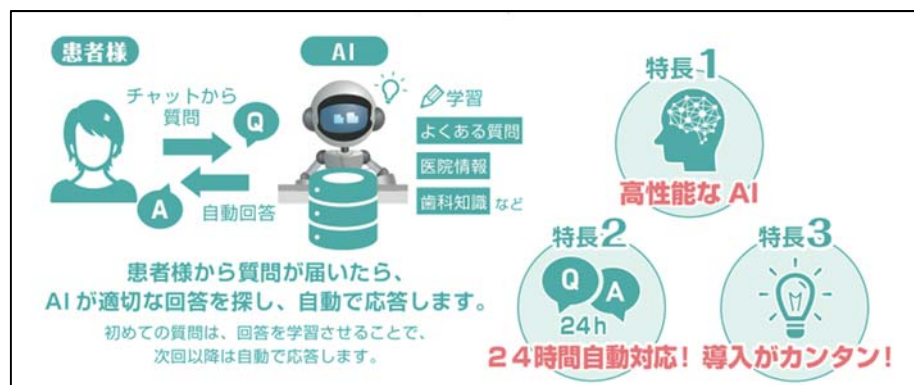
患者様

AI

チャットから質問

Q

A

自動回答

学習

よくある質問

医院情報

歯科知識 など

患者様から質問が届いたら、
AI が適切な回答を探し、自動で応答します。

初めての質問は、回答を学習させることで、
次回以降は自動で応答します。

特長1

高性能な AI

特長2

Q

A

24h

24時間自動対応!

特長3

導入がカンタン!